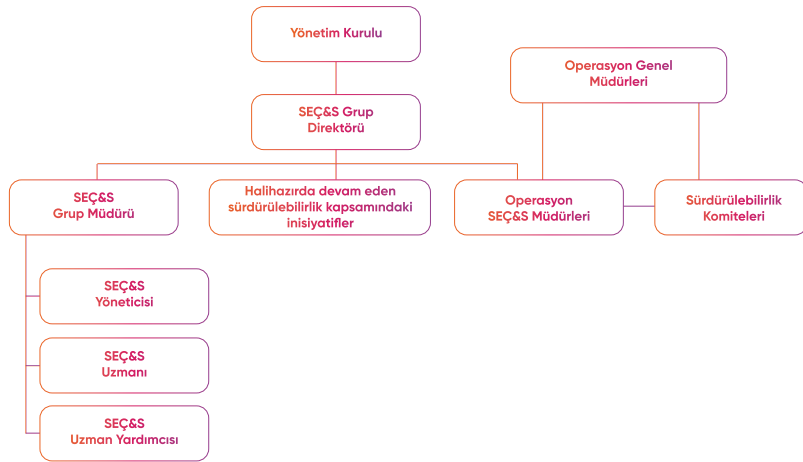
Yönetim Kurulu

Operasyon Genel Müdürleri

SEÇ&S Grup Direktörü

SEÇ&S Grup Müdürü

Halihazırda devam eden sürdürülebilirlik kapsamındaki inisiyatifler

Operasyon SEÇ&S Müdürleri

Sürdürülebilirlik Komiteleri

SEÇ&S Yöneticisi

SEÇ&S Uzmanı

SEÇ&S Uzman Yardımcısı